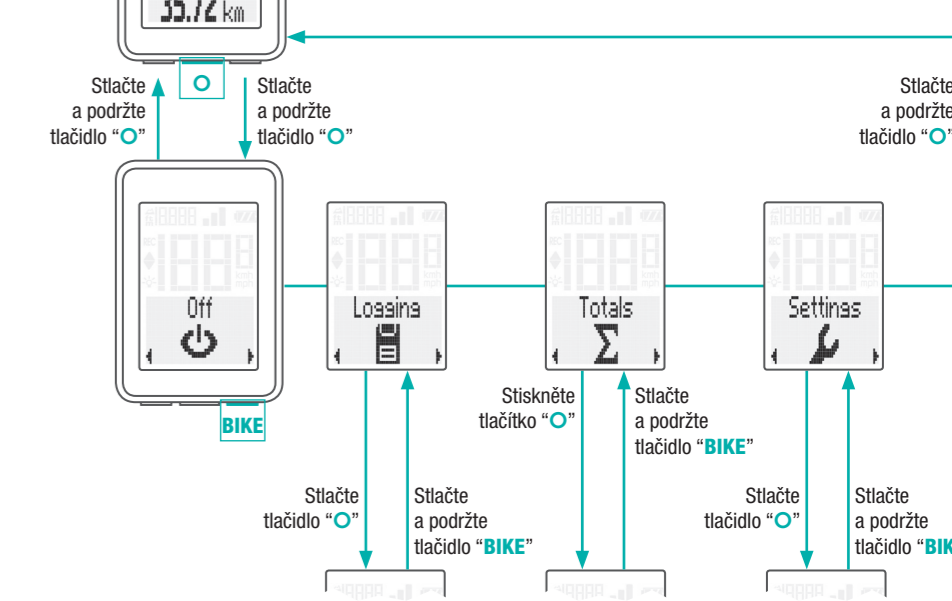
35.72 km

Stlačte a podržte tlačidlo "O"

O

Stlačte a podržte tlačidlo "O"

Stlačte a podržte tlačidlo "O"

188

Off

BIKE

Logging

Totals

Settings

Stiskněte tlačítko "O"

Stlačte a podržte tlačidlo "BIKE"

Stlačte tlačidlo "O"

Stlačte a podržte tlačidlo "BIKE"

Stlačte tlačidlo "O"

Stlačte a podržte tlačidlo "BIK